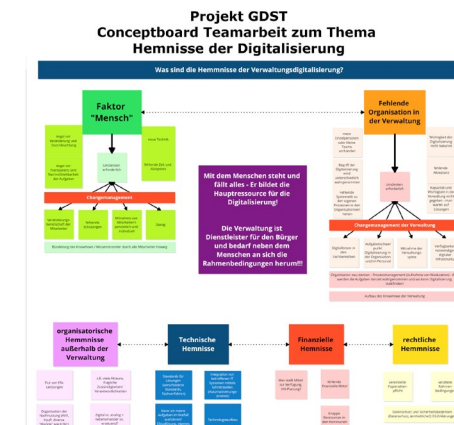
Projekt GDST
Conceptboard Teamarbeit zum Thema
Hemnisse der Digitalisierung

Was sind die Hemmnisse der Verwaltungsdigitalisierung?

Faktor "Mensch"

Fehlende Organisation in der Verwaltung

Changemanagement

Changemanagement der Verwaltung

Mit dem Menschen steht und fällt alles - Er bildet die Hauptressource für die Digitalisierung!

Die Verwaltung ist Dienstleister für den Bürger und bedarf neben dem Menschen an sich die Rahmenbedingungen herum!!!

organisatorische Hemmnisse außerhalb der Verwaltung

Technische Hemmnisse

Finanzielle Hemmnisse

rechtliche Hemmnisse

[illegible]